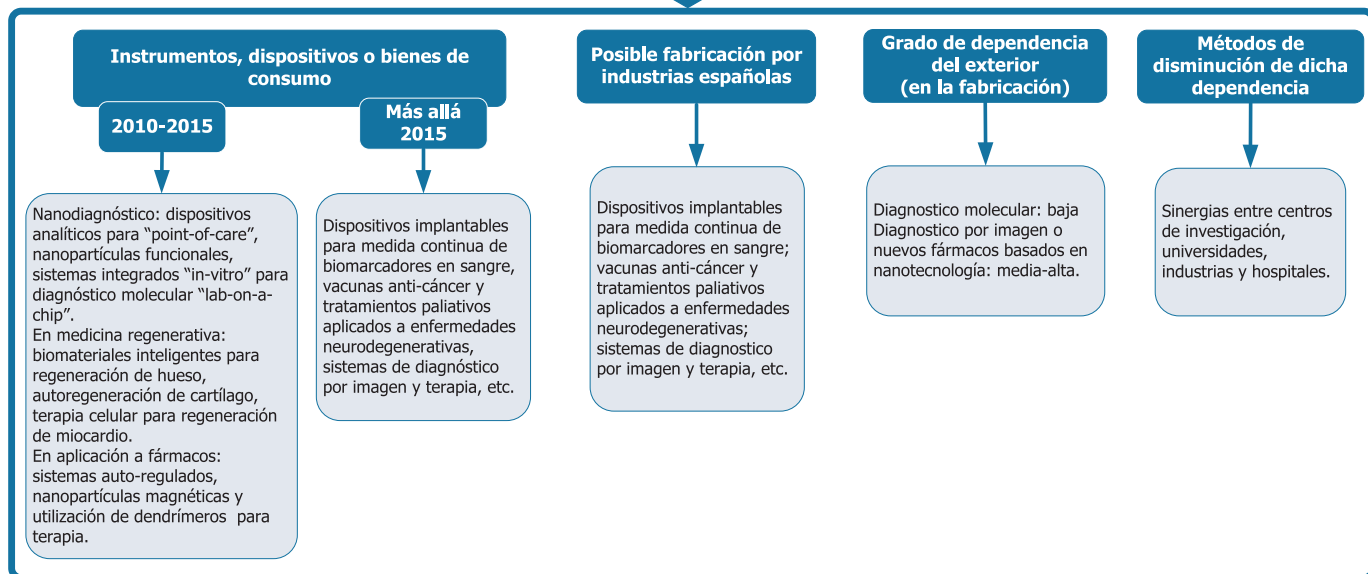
Instrumentos, dispositivos o bienes de consumo

2010-2015

Nanodiagnóstico: dispositivos analíticos para "point-of-care", nanopartículas funcionales, sistemas integrados "in-vitro" para diagnóstico molecular "lab-on-a-chip".
En medicina regenerativa: biomateriales inteligentes para regeneración de hueso, autoregeneración de cartílago, terapia celular para regeneración de miocardio.
En aplicación a fármacos: sistemas auto-regulados, nanopartículas magnéticas y utilización de dendrímeros para terapia.

Más allá 2015

Dispositivos implantables para medida continua de biomarcadores en sangre, vacunas anti-cáncer y tratamientos paliativos aplicados a enfermedades neurodegenerativas, sistemas de diagnóstico por imagen y terapia, etc.

Posible fabricación por industrias españolas

Dispositivos implantables para medida continua de biomarcadores en sangre; vacunas anti-cáncer y tratamientos paliativos aplicados a enfermedades neurodegenerativas; sistemas de diagnostico por imagen y terapia, etc.

Grado de dependencia del exterior (en la fabricación)

Diagnostico molecular: baja
Diagnostico por imagen o nuevos fármacos basados en nanotecnología: media-alta.

Métodos de disminución de dicha dependencia

Sinergias entre centros de investigación, universidades, industrias y hospitales.